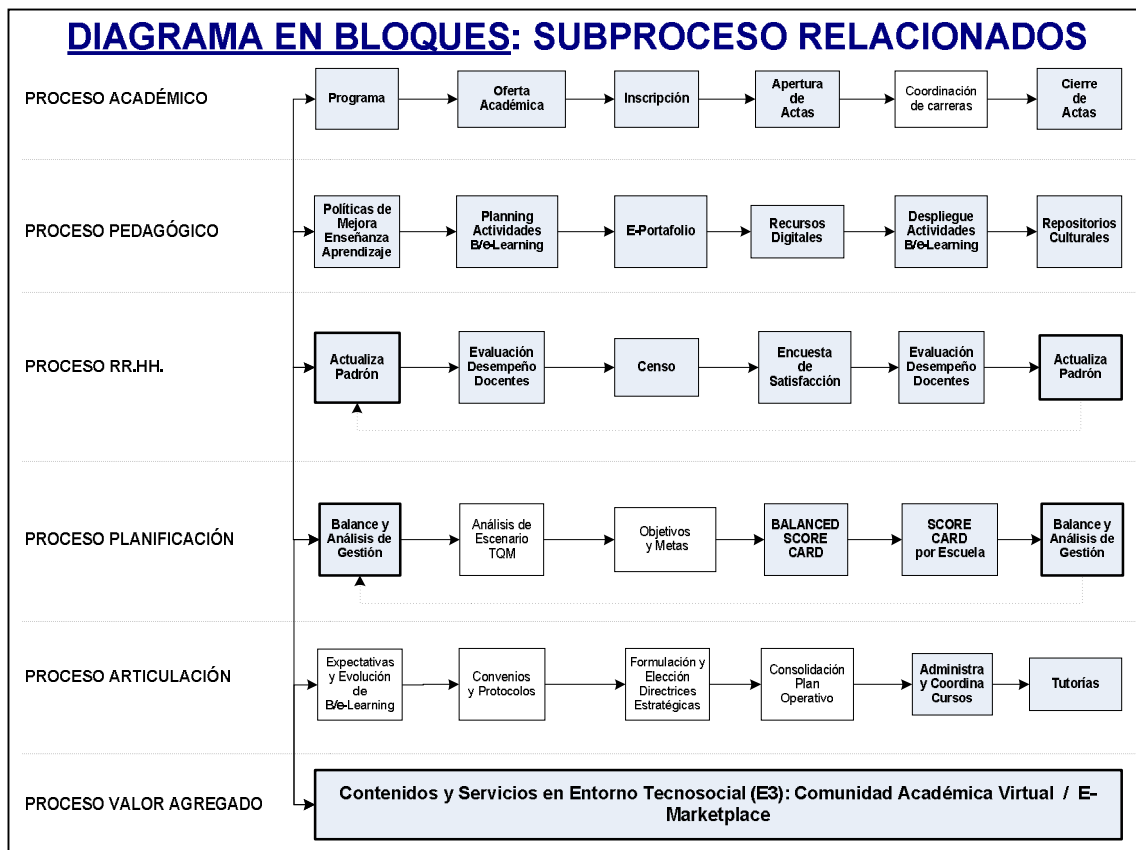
DIAGRAMA EN BLOQUES: SUBPROCESO RELACIONADOS

PROCESO ACADÉMICO

Programa

Oferta Académica

Inscripción

Apertura de Actas

Coordinación de carreras

Cierre de Actas

PROCESO PEDAGÓGICO

Políticas de Mejora Enseñanza Aprendizaje

Planning Actividades B/e-Learning

E-Portafolio

Recursos Digitales

Despliegue Actividades B/e-Learning

Repositorios Culturales

PROCESO RR.HH.

Actualiza Padrón

Evaluación Desempeño Docentes

Censo

Encuesta de Satisfacción

Evaluación Desempeño Docentes

Actualiza Padrón

PROCESO PLANIFICACIÓN

Balance y Análisis de Gestión

Análisis de Escenario TQM

Objetivos y Metas

BALANCED SCORE CARD

SCORE CARD por Escuela

Balance y Análisis de Gestión

PROCESO ARTICULACIÓN

Expectativas y Evolución de B/e-Learning

Convenios y Protocolos

Formulación y Elección Directrices Estratégicas

Consolidación Plan Operativo

Administra y Coordina Cursos

Tutorías

PROCESO VALOR AGREGADO

Contenidos y Servicios en Entorno Tecnosocial (E3): Comunidad Académica Virtual / E-Marketplace